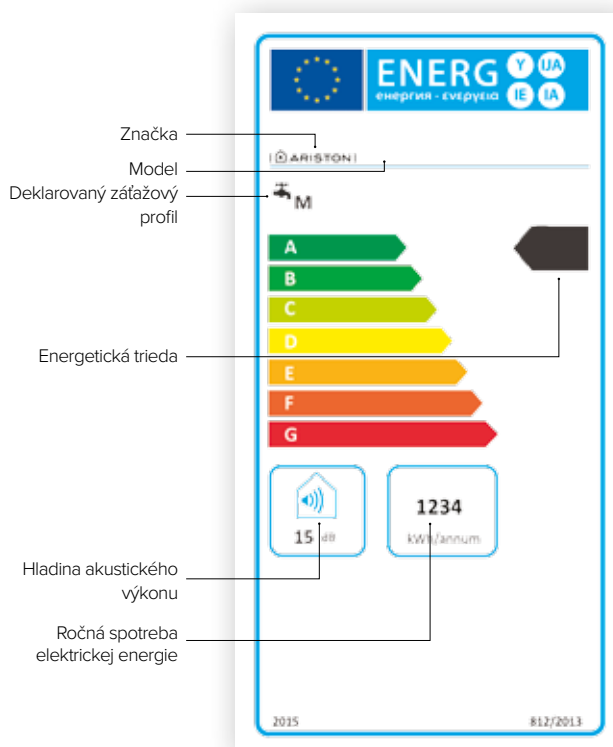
ENERG Y IJA IE IA
енергия · ενέργεια

Značka
Model
Deklarovaný záťažový profil
Energetická trieda
Hladina akustického výkonu
Ročná spotreba elektrickej energie

ARISTON

M

A
B
C
D
E
F
G

15 dB

1234
kWh/annum

2015
812/2013